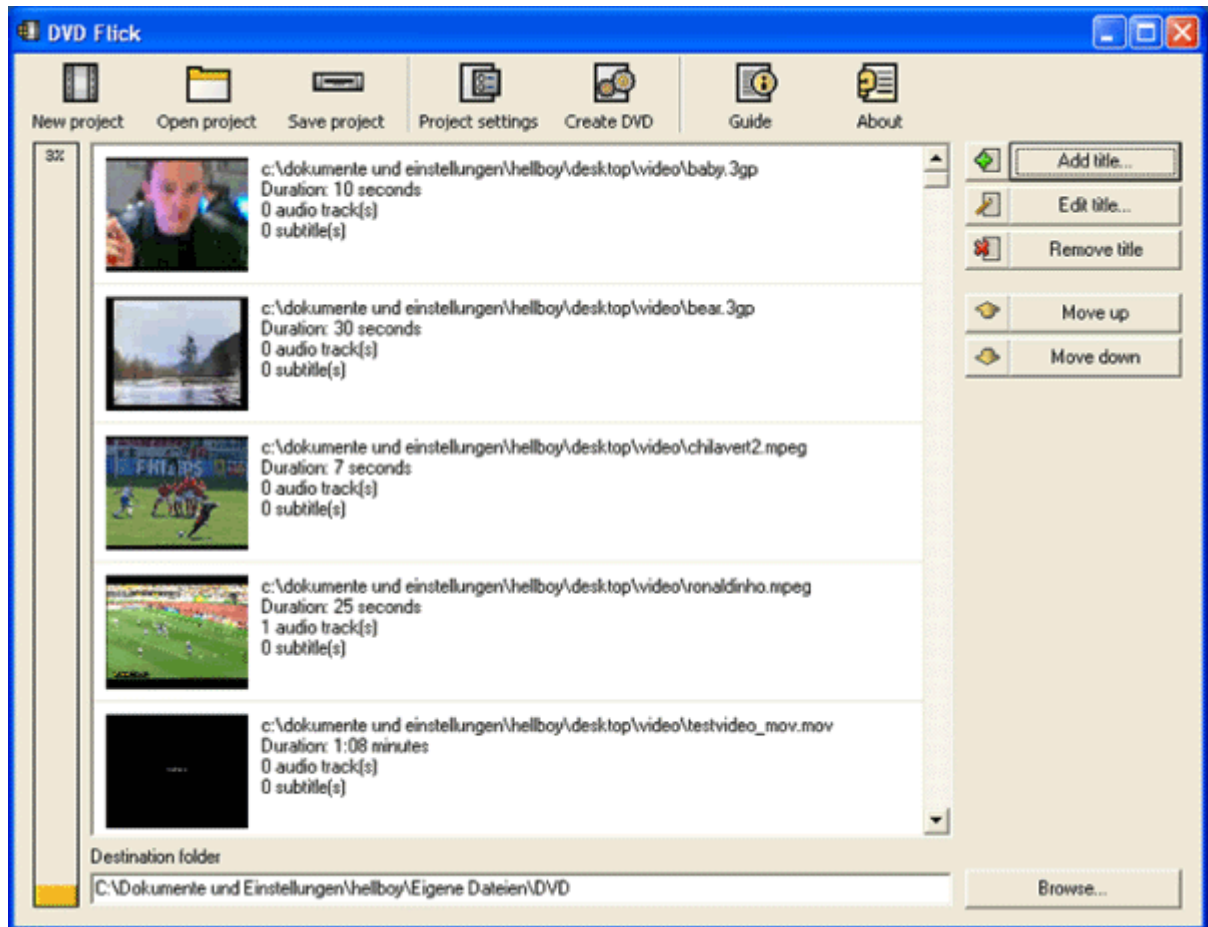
DVD Flick

New project
Open project
Save project
Project settings
Create DVD
Guide
About

3%

c:\dokumente und einstellungen\hellboy\desktop\video\baby.3gp
Duration: 10 seconds
0 audio track(s)
0 subtitle(s)

c:\dokumente und einstellungen\hellboy\desktop\video\bear.3gp
Duration: 30 seconds
0 audio track(s)
0 subtitle(s)

c:\dokumente und einstellungen\hellboy\desktop\video\chilavert2.mpeg
Duration: 7 seconds
0 audio track(s)
0 subtitle(s)

c:\dokumente und einstellungen\hellboy\desktop\video\ronaldinho.mpeg
Duration: 25 seconds
1 audio track(s)
0 subtitle(s)

c:\dokumente und einstellungen\hellboy\desktop\video\testvideo_mov.mov
Duration: 1:08 minutes
0 audio track(s)
0 subtitle(s)

Add title...
Edit title...
Remove title
Move up
Move down

Destination folder
C:\Dokumente und Einstellungen\hellboy\Eigene Dateien\DVD
Browse...